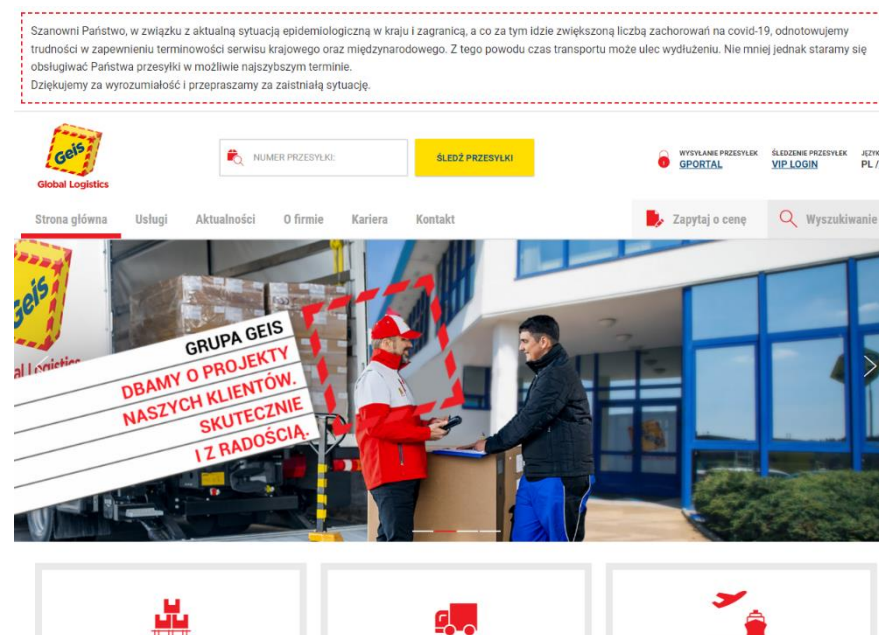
Szanowni Państwo, w związku z aktualną sytuacją epidemiologiczną w kraju i zagranicą, a co za tym idzie zwiększoną liczbą zachorowań na covid-19, odnotowujemy trudności w zapewnieniu terminowości serwisu krajowego oraz międzynarodowego. Z tego powodu czas transportu może ulec wydłużeniu. Nie mniej jednak staramy się obsługiwać Państwa przesyłki w możliwie najszybszym terminie.
Dziękujemy za wyrozumiałość i przepraszamy za zaistniałą sytuację.

Geis
Global Logistics

NUMER PRZESYŁKI:

ŚLEDŹ PRZESYŁKI

WYSYŁANIE PRZESYŁEK
GPORTAL

ŚLEDZENIE PRZESYŁEK
VIP LOGIN

JĘZYK
PL /

Strona główna
Usługi
Aktualności
O firmie
Kariera
Kontakt

Zapytaj o cenę
Wyszukiwanie

Geis
al Logistics

GRUPA GEIS
DBAMY O PROJEKTY NASZYCH KLIENTÓW. SKUTECZNIE I Z RADOŚCIĄ.